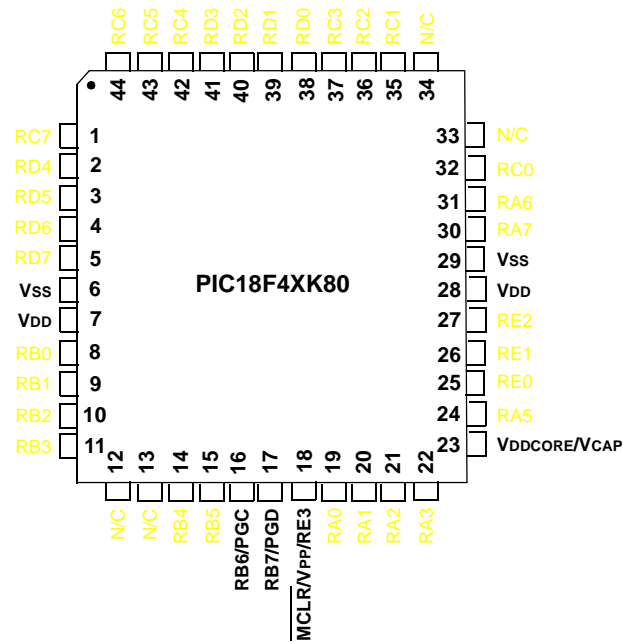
RC6 RC5 RC4 RD3 RD2 RD1 RD0 RC3 RC2 RC1 N/C

44 43 42 41 40 39 38 37 36 35 34

RC7 1
RD4 2
RD5 3
RD6 4
RD7 5
VSS 6
VDD 7
RB0 8
RB1 9
RB2 10
RB3 11

PIC18F4XK80

33 N/C
32 RC0
31 RA6
30 RA7
29 VSS
28 VDD
27 RE2
26 RE1
25 RE0
24 RA5
23 VDDCORE/VCAP

12 13 14 15 16 17 18 19 20 21 22

N/C N/C RB4 RB5 RB6/PGC RB7/PGD $\overline{MCLR}$/VPP/RE3 RA0 RA1 RA2 RA3